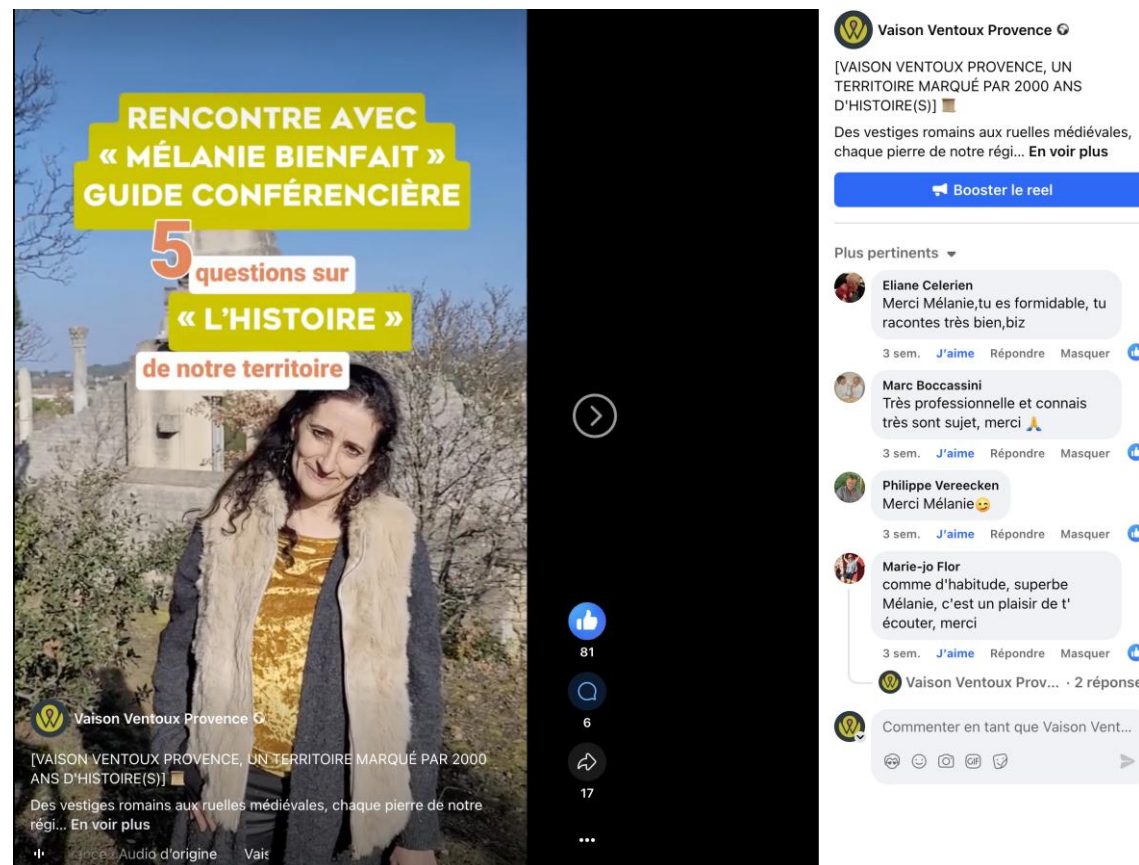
RENCONTRE AVEC
« MÉLANIE BIENFAIT »
GUIDE CONFÉRENCIÈRE

5 questions sur
« L'HISTOIRE »
de notre territoire

Vaison Ventoux Provence

[VAISON VENTOUX PROVENCE, UN TERRITOIRE MARQUÉ PAR 2000 ANS D'HISTOIRE(S)]

Des vestiges romains aux ruelles médiévales, chaque pierre de notre régi... En voir plus

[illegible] Audio d'origine Vais

81
6
17

Vaison Ventoux Provence

[VAISON VENTOUX PROVENCE, UN TERRITOIRE MARQUÉ PAR 2000 ANS D'HISTOIRE(S)]

Des vestiges romains aux ruelles médiévales, chaque pierre de notre régi... En voir plus

Booster le reel

Plus pertinents

Eliane Celerien
Merci Mélanie,tu es formidable, tu racontes très bien,biz
3 sem. J'aime Répondre Masquer

Marc Boccassini
Très professionnelle et connais très sont sujet, merci
3 sem. J'aime Répondre Masquer

Philippe Vereecken
Merci Mélanie
3 sem. J'aime Répondre Masquer

Marie-jo Flor
comme d'habitude, superbe Mélanie, c'est un plaisir de t' écouter, merci
3 sem. J'aime Répondre Masquer

Vaison Ventoux Prov... · 2 réponse

Commenter en tant que Vaison Vent...